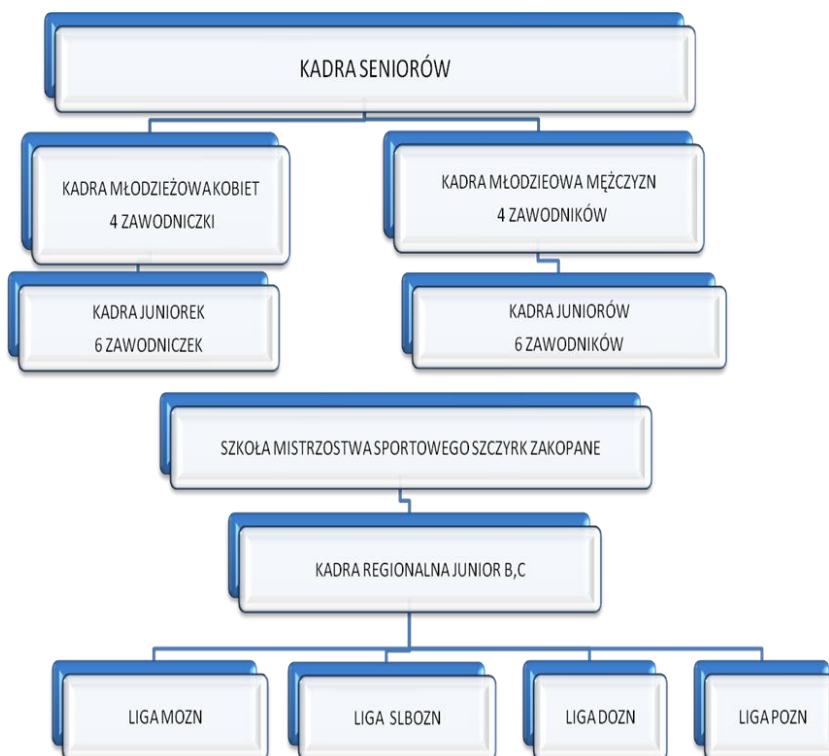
KADRA SENIORÓW

KADRA MŁODZIEŻOWA KOBIET
4 ZAWODNICZKI

KADRA MŁODZIEOWA MĘŻCZYZN
4 ZAWODNIKÓW

KADRA JUNIOREK
6 ZAWODNICZEK

KADRA JUNIORÓW
6 ZAWODNIKÓW

SZKOŁA MISTRZOSTWA SPORTOWEGO SZCZYRK ZAKOPANE

KADRA REGIONALNA JUNIOR B,C

LIGA MOZN

LIGA SLBOZN

LIGA DOZN

LIGA POZN